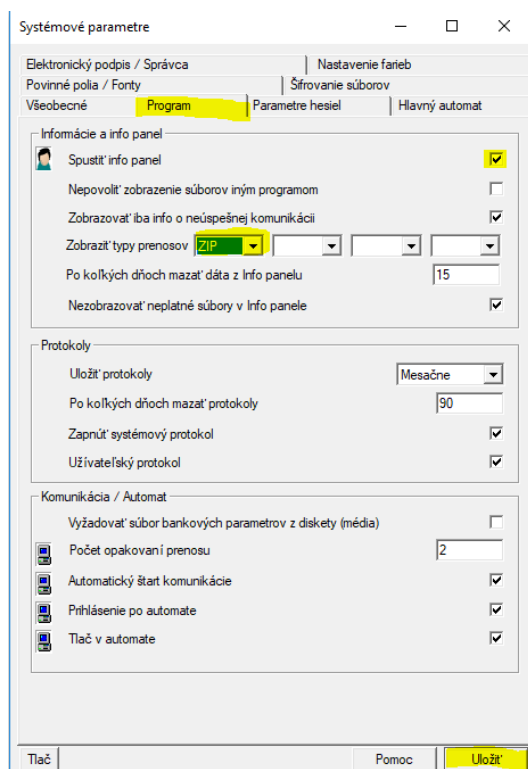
Systémové parametre

Elektronický podpis / Správca
Nastavenie farieb
Povinné polia / Fonty
Šifrovanie súborov
Všeobecné
Program
Parametre hesiel
Hlavný automat

Informácie a info panel
Spustiť info panel
Nepovoliť zobrazenie súborov iným programom
Zobrazovať iba info o neúspešnej komunikácii
Zobraziť typy prenosov ZIP
Po koľkých dňoch mazať dáta z Info panelu 15
Nezobrazovať neplatné súbory v Info panele

Protokoly
Uložiť protokoly Mesačne
Po koľkých dňoch mazať protokoly 90
Zapnúť systémový protokol
Užívateľský protokol

Komunikácia / Automat
Vyžadovať súbor bankových parametrov z diskety (média)
Počet opakovaní prenosu 2
Automatický štart komunikácie
Prihlásenie po automate
Tlač v automate

Tlač
Pomoc
Uložiť